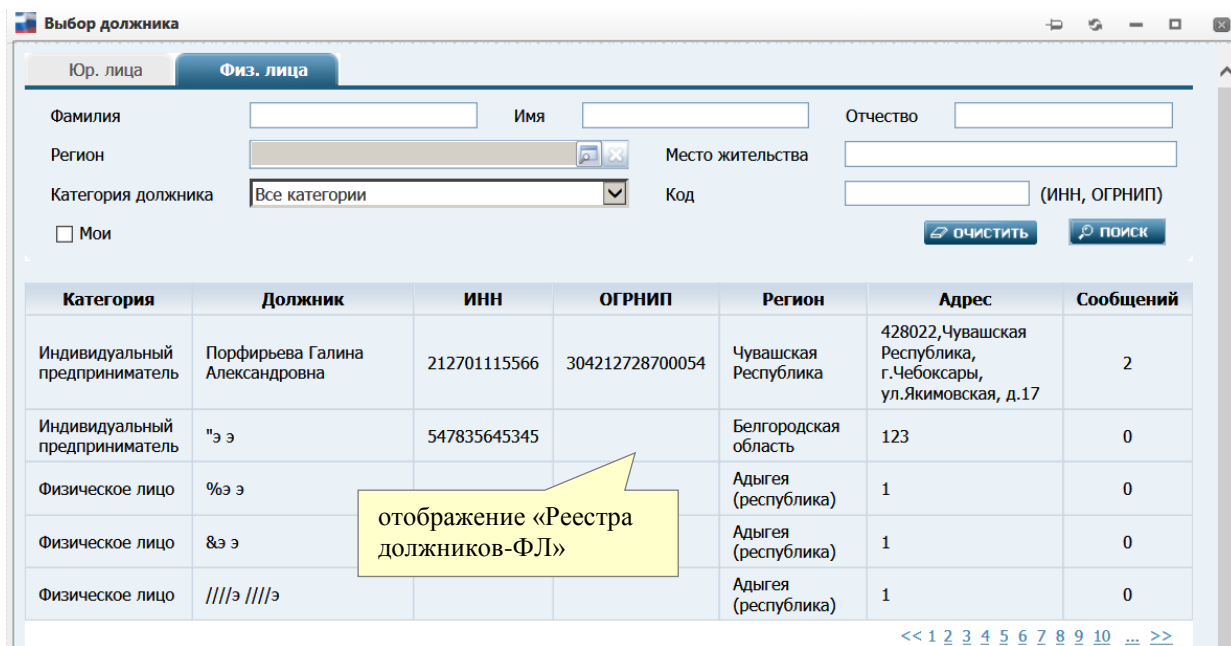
Выбор должника

Юр. лица | Физ. лица

Фамилия
Имя
Отчество
Регион
Место жительства
Категория должника
Все категории
Код
(ИНН, ОГРНИП)
Мои
ОЧИСТИТЬ
ПОИСК

| Категория | Должник | ИНН | ОГРНИП | Регион | Адрес | Сообщений |
|---|---|---|---|---|---|---|
| Индивидуальный предприниматель | Порфирьева Галина Александровна | 212701115566 | 304212728700054 | Чувашская Республика | 428022,Чувашская Республика, г.Чебоксары, ул.Якимовская, д.17 | 2 |
| Индивидуальный предприниматель | "э э | 547835645345 | | Белгородская область | 123 | 0 |
| Физическое лицо | %э э | | | Адыгея (республика) | 1 | 0 |
| Физическое лицо | &э э | | | Адыгея (республика) | 1 | 0 |
| Физическое лицо | ////э ////э | | | Адыгея (республика) | 1 | 0 |

отображение «Реестра должников-ФЛ»

<< 1 2 3 4 5 6 7 8 9 10 ... >>